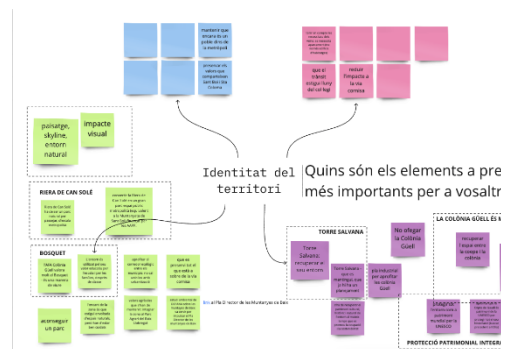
mantenir que encara és un poble dins de la metròpoli

preservar els valors que composa en Sant Boi i la Colònia

que el trànsit entre fins a l'escola

reduir l'impacte a la zona

paisatge, skyline, entorn natural

impacte visual

Identitat del territori

Quins són els elements a pre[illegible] més importants per a vosaltr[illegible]

RIERA DE CAN SOLÉ

BOSQUET

TORRE SALVANA

Torre Salvana, recuperar-la i fer-ne un espai

No afegar la Colònia Güell

LA COLÒNIA GÜELL ES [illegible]

augmentar un parc

PROTECCIÓ PATRIMONIAL INTEGRA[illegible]